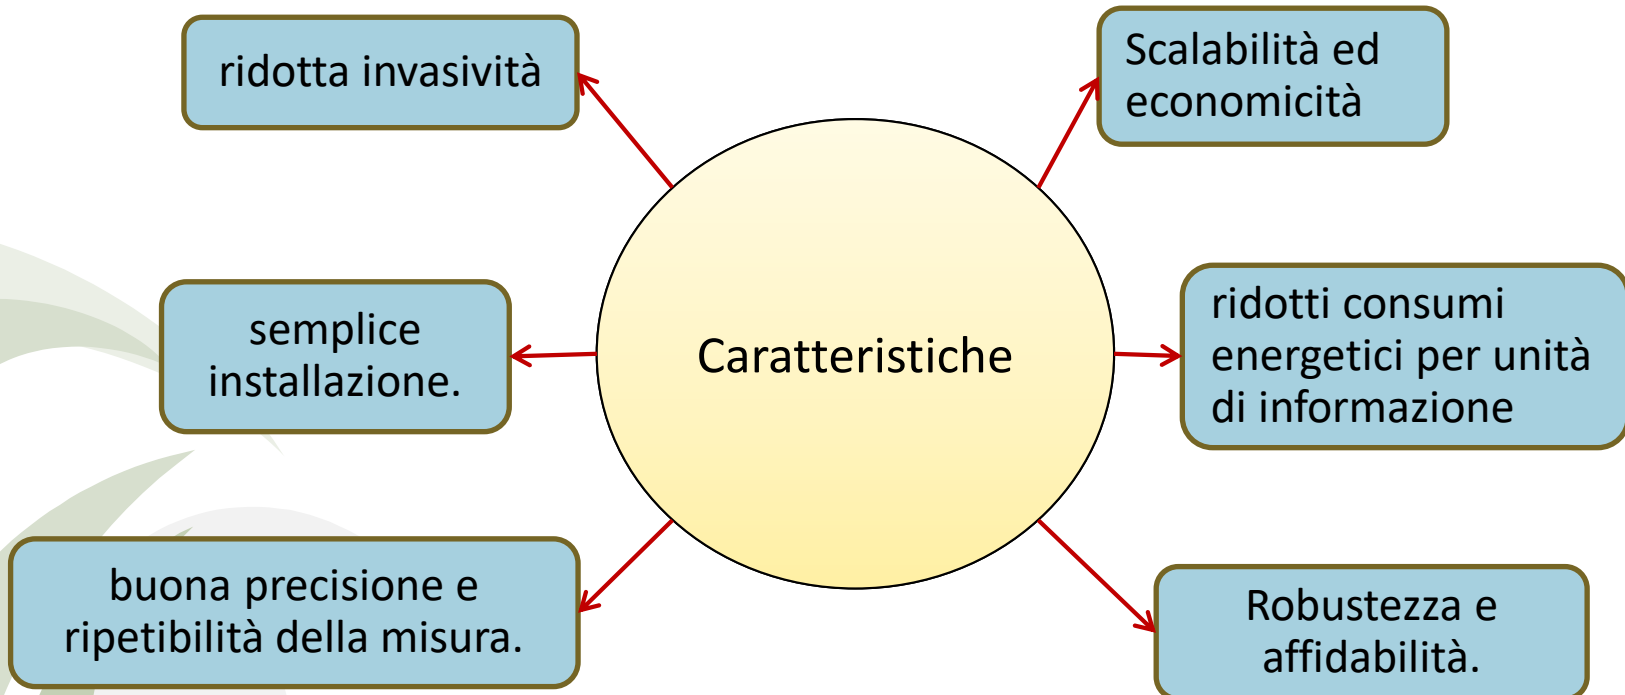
ridotta invasività

Scalabilità ed economicità

Caratteristiche

semplice installazione.

ridotti consumi energetici per unità di informazione

buona precisione e ripetibilità della misura.

Robustezza e affidabilità.